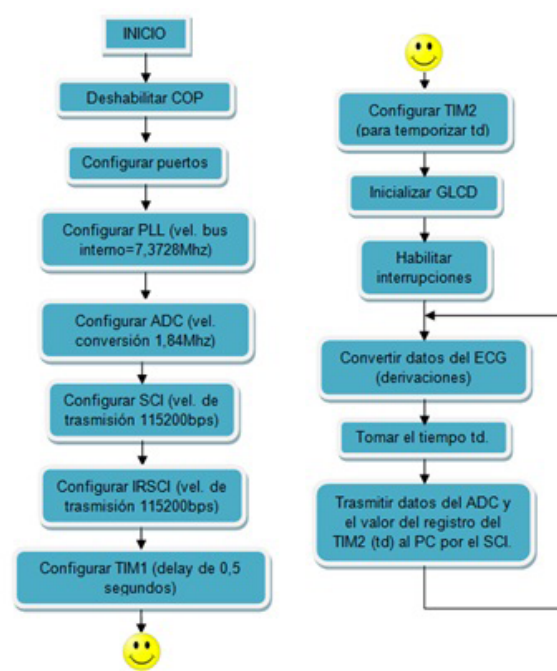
INICIO

Deshabilitar COP

Configurar puertos

Configurar PLL (vel. bus interno=7,3728Mhz)

Configurar ADC (vel. conversión 1,84Mhz)

Configurar SCI (vel. de trasmisión 115200bps)

Configurar IRSCI (vel. de trasmisión 115200bps)

Configurar TIM1 (delay de 0,5 segundos)

Configurar TIM2 (para temporizar td)

Inicializar GLCD

Habilitar interrupciones

Convertir datos del ECG (derivaciones)

Tomar el tiempo td.

Trasmitir datos del ADC y el valor del registro del TIM2 (td) al PC por el SCI.